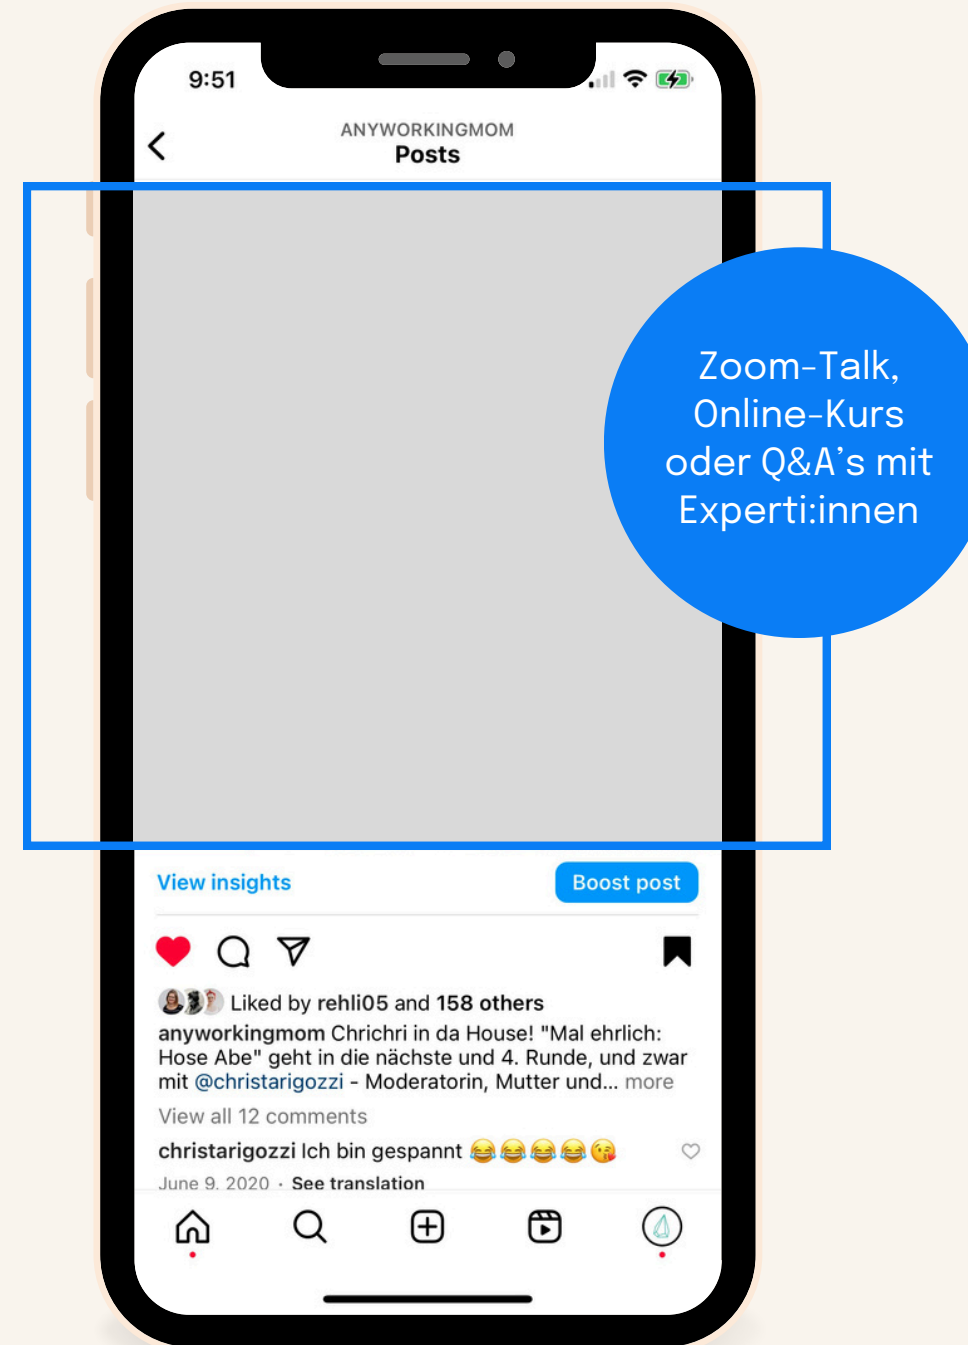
9:51

ANYWORKINGMOM
Posts

Zoom-Talk, Online-Kurs oder Q&A's mit Experti:innen

View insights

Boost post

Liked by rehli05 and 158 others

anyworkingmom Chrichri in da House! "Mal ehrlich: Hose Abe" geht in die nächste und 4. Runde, und zwar mit @christarigozzi - Moderatorin, Mutter und... more

View all 12 comments

christarigozzi Ich bin gespannt 😂😂😂😂😘

June 9, 2020 · See translation